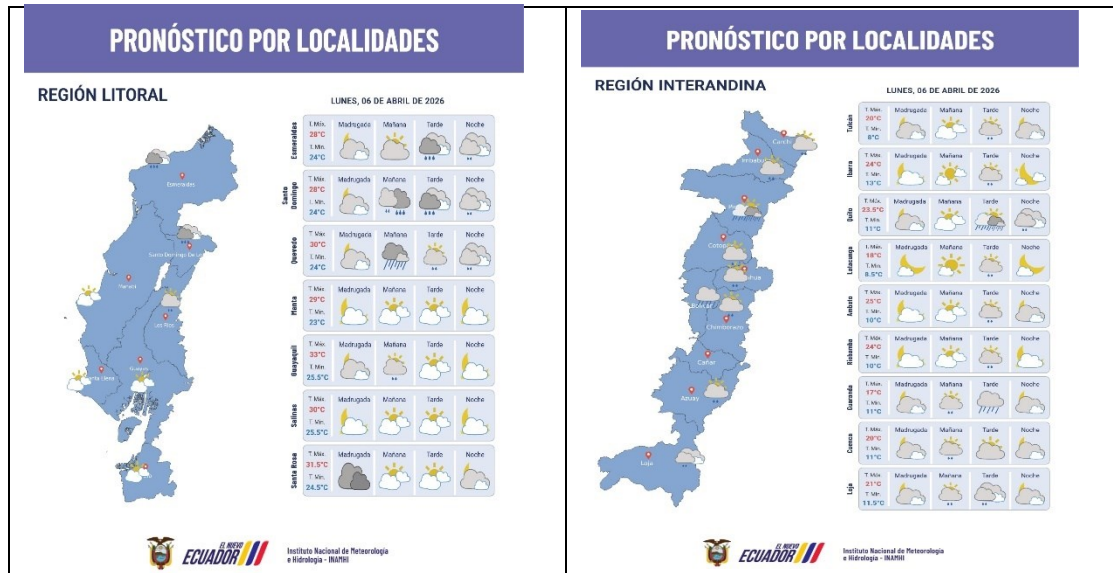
PRONÓSTICO POR LOCALIDADES

REGIÓN LITORAL

LUNES, 06 DE ABRIL DE 2026

Esmeraldas
Santo Domingo de
Manabí
Los Ríos
Santa Elena
Guayas

| | | Madrugada | Mañana | Tarde | Noche |
|---|---|---|---|---|---|
| Esmeraldas | T. Máx. 28°C T. Mín. 24°C | | | | |
| Santo Domingo | T. Máx. 26°C T. Mín. 24°C | | | | |
| Quevedo | T. Máx. 30°C T. Mín. 24°C | | | | |
| Manta | T. Máx. 29°C T. Mín. 23°C | | | | |
| Guayaquil | T. Máx. 33°C T. Mín. 25.5°C | | | | |
| Salinas | T. Máx. 30°C T. Mín. 25.5°C | | | | |
| Santa Rosa | T. Máx. 31.5°C T. Mín. 24.5°C | | | | |

EL NUEVO ECUADOR
Instituto Nacional de Meteorología e Hidrología - INAMHI

PRONÓSTICO POR LOCALIDADES

REGIÓN INTERANDINA

LUNES, 06 DE ABRIL DE 2026

Carchi
Imbabura
Cotopaxi
Tungurahua
Bolívar
Chimborazo
Cañar
Azuay
Loja

| | | Madrugada | Mañana | Tarde | Noche |
|---|---|---|---|---|---|
| Tulcán | T. Máx. 20°C T. Mín. 8°C | | | | |
| Ibarra | T. Máx. 24°C T. Mín. 13°C | | | | |
| Quito | T. Máx. 23.5°C T. Mín. 11°C | | | | |
| Latacunga | T. Máx. 18°C T. Mín. 8.5°C | | | | |
| Ambato | T. Máx. 25°C T. Mín. 10°C | | | | |
| Riobamba | T. Máx. 24°C T. Mín. 10°C | | | | |
| Guaranda | T. Máx. 17°C T. Mín. 11°C | | | | |
| Cuenca | T. Máx. 20°C T. Mín. 11°C | | | | |
| Loja | T. Máx. 21°C T. Mín. 11.5°C | | | | |

EL NUEVO ECUADOR
Instituto Nacional de Meteorología e Hidrología - INAMHI